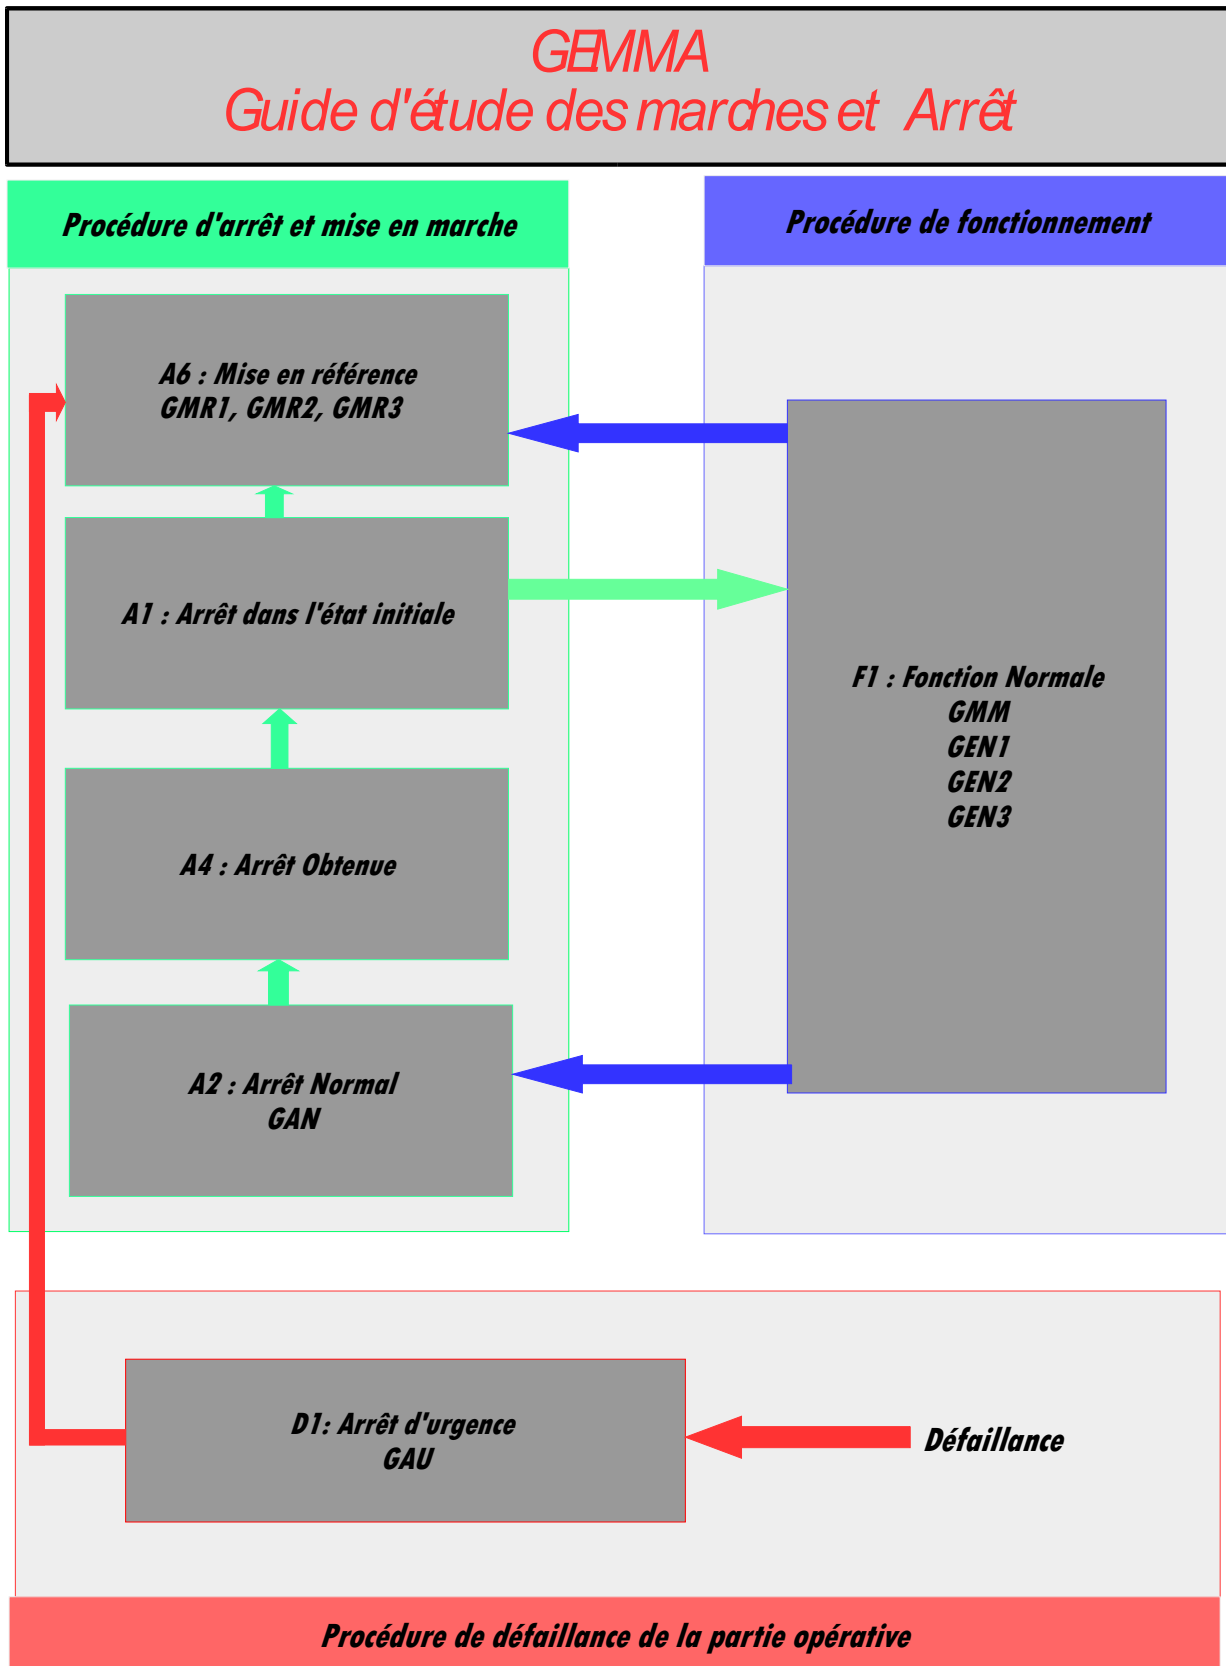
GEMMA
Guide d'étude des marches et Arrêt

Procédure d'arrêt et mise en marche

A6 : Mise en référence
GMR1, GMR2, GMR3

A1 : Arrêt dans l'état initiale

A4 : Arrêt Obtenue

A2 : Arrêt Normal
GAN

Procédure de fonctionnement

F1 : Fonction Normale
GMM
GEN1
GEN2
GEN3

D1: Arrêt d'urgence
GAU

Défaillance

Procédure de défaillance de la partie opérative